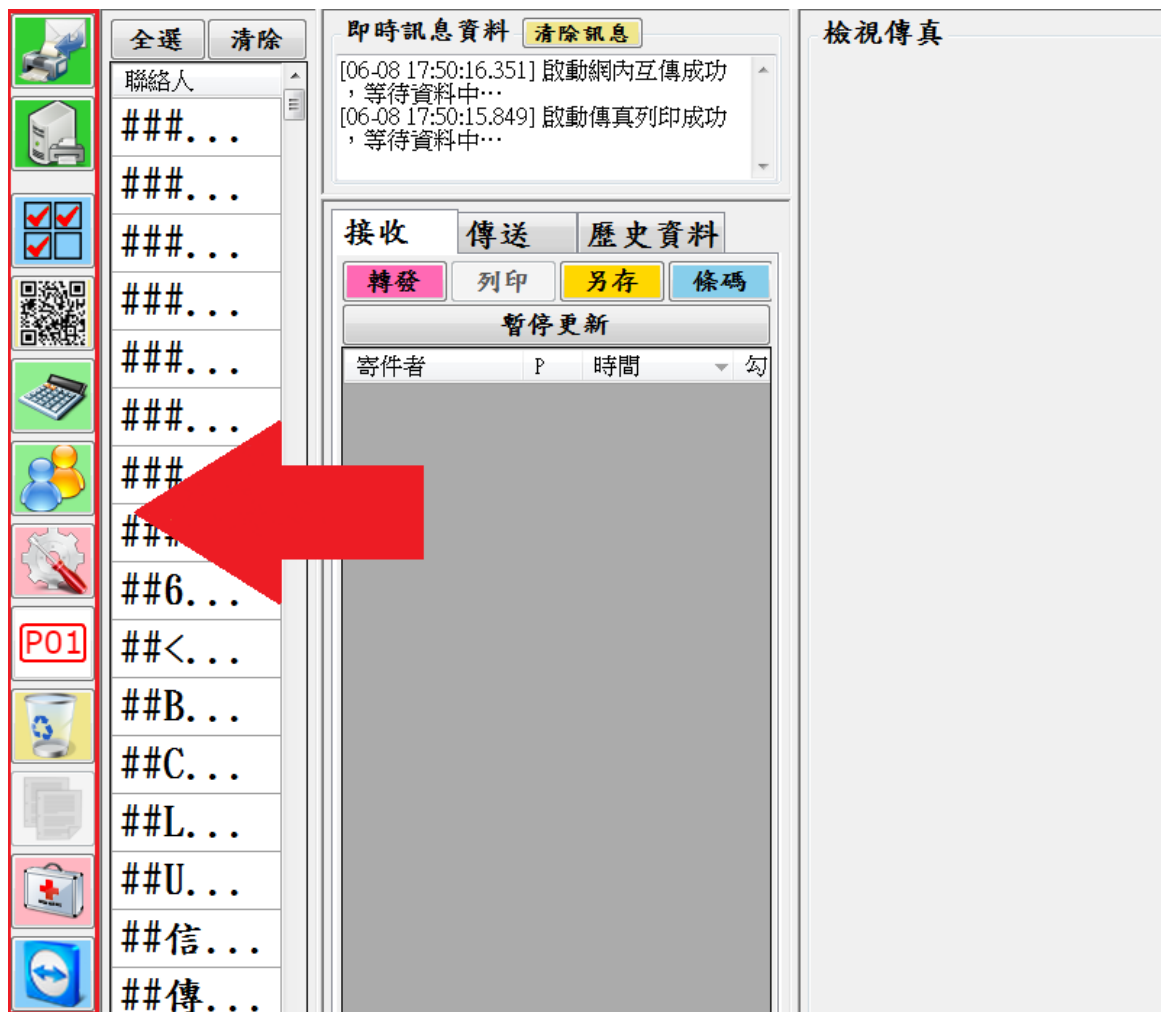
P01

全選 清除

聯絡人

###...
###...
###...
###...
###...
###...
###
##
##6...
##<...
##B...
##C...
##L...
##U...
##信...
##傳...

即時訊息資料 清除訊息

[06-08 17:50:16.351] 啟動網內互傳成功，等待資料中…
[06-08 17:50:15.849] 啟動傳真列印成功，等待資料中…

接收 傳送 歷史資料

轉發 列印 另存 條碼

暫停更新

| 寄件者 | P | 時間 | 勾 |
|---|---|---|---|

檢視傳真